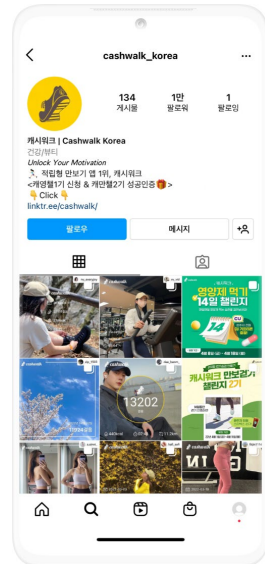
cashwalk_korea

134 게시물
1만 팔로워
1 팔로잉

캐시워크 | Cashwalk Korea
건강/뷰티
Unlock Your Motivation
🏃 적립형 만보기 앱 1위, 캐시워크
<캐영챌1기 신청 & 캐만챌2기 성공인증🎁>
👇 Click 👇
linktr.ee/cashwalk/

팔로우
메시지

영양제 먹기 14일 챌린지
14
13202
캐시워크 만보기 챌린지 2기